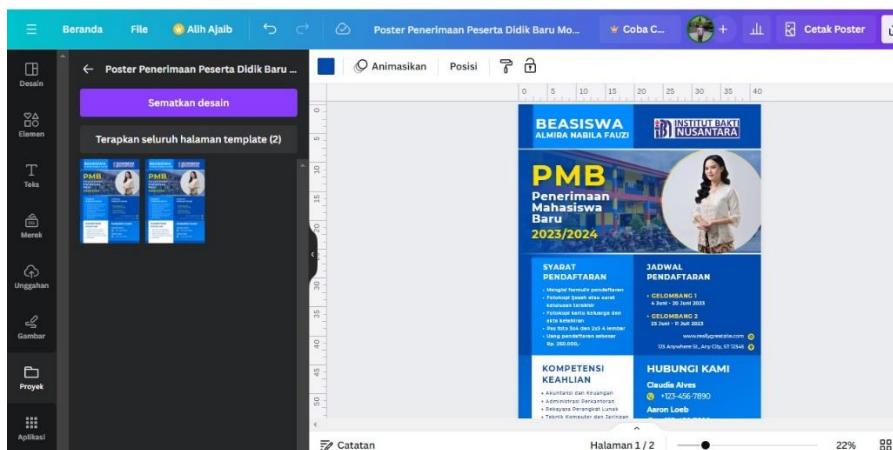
Beranda File Alih Ajaib Poster Penerimaan Peserta Didik Baru Mo... Coba C... Cetak Poster

Desain
Elemen
Teks
Merek
Unggahan
Gambar
Proyek
Aplikasi

← Poster Penerimaan Peserta Didik Baru ...

Sematkan desain

Terapkan seluruh halaman template (2)

Animasikan Posisi

BEASISWA
ALMIRA NABILA FAUZI

INSTITUT BAKTI NUSANTARA

PMB
Penerimaan Mahasiswa Baru
2023/2024

SYARAT PENDAFTARAN
• Mengisi formulir pendaftaran
• Fotokopi ijazah atau surat kelulusan terakhir
• Fotokopi kartu keluarga dan akta kelahiran
• Pas foto 3x4 dan 2x3 4 lembar
• Uang pendaftaran sebesar Rp. 250.000,-

JADWAL PENDAFTARAN
• GELOMBANG 1
4 Juni - 20 Juni 2023
• GELOMBANG 2
25 Juni - 11 Juli 2023

www.reallygreatsite.com
123 Anywhere St., Any City, ST 12345

KOMPETENSI KEAHLIAN
• Akuntansi dan Keuangan
• Administrasi Perkantoran
• Rekayasa Perangkat Lunak
• Teknik Komputer dan Jaringan

HUBUNGI KAMI
Claudia Alves
+123-456-7890
Aaron Loeb

Catatan Halaman 1 / 2 22%